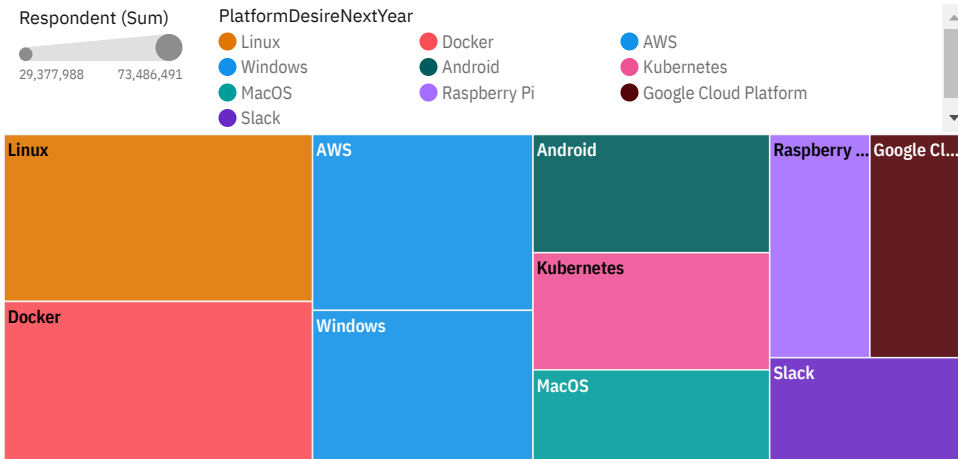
Respondent (Sum)

29,377,988 73,486,491

PlatformDesireNextYear

Linux
Windows
MacOS
Slack
Docker
Android
Raspberry Pi
AWS
Kubernetes
Google Cloud Platform

Linux
Docker
AWS
Windows
Android
Kubernetes
MacOS
Raspberry ...
Google Cl...
Slack